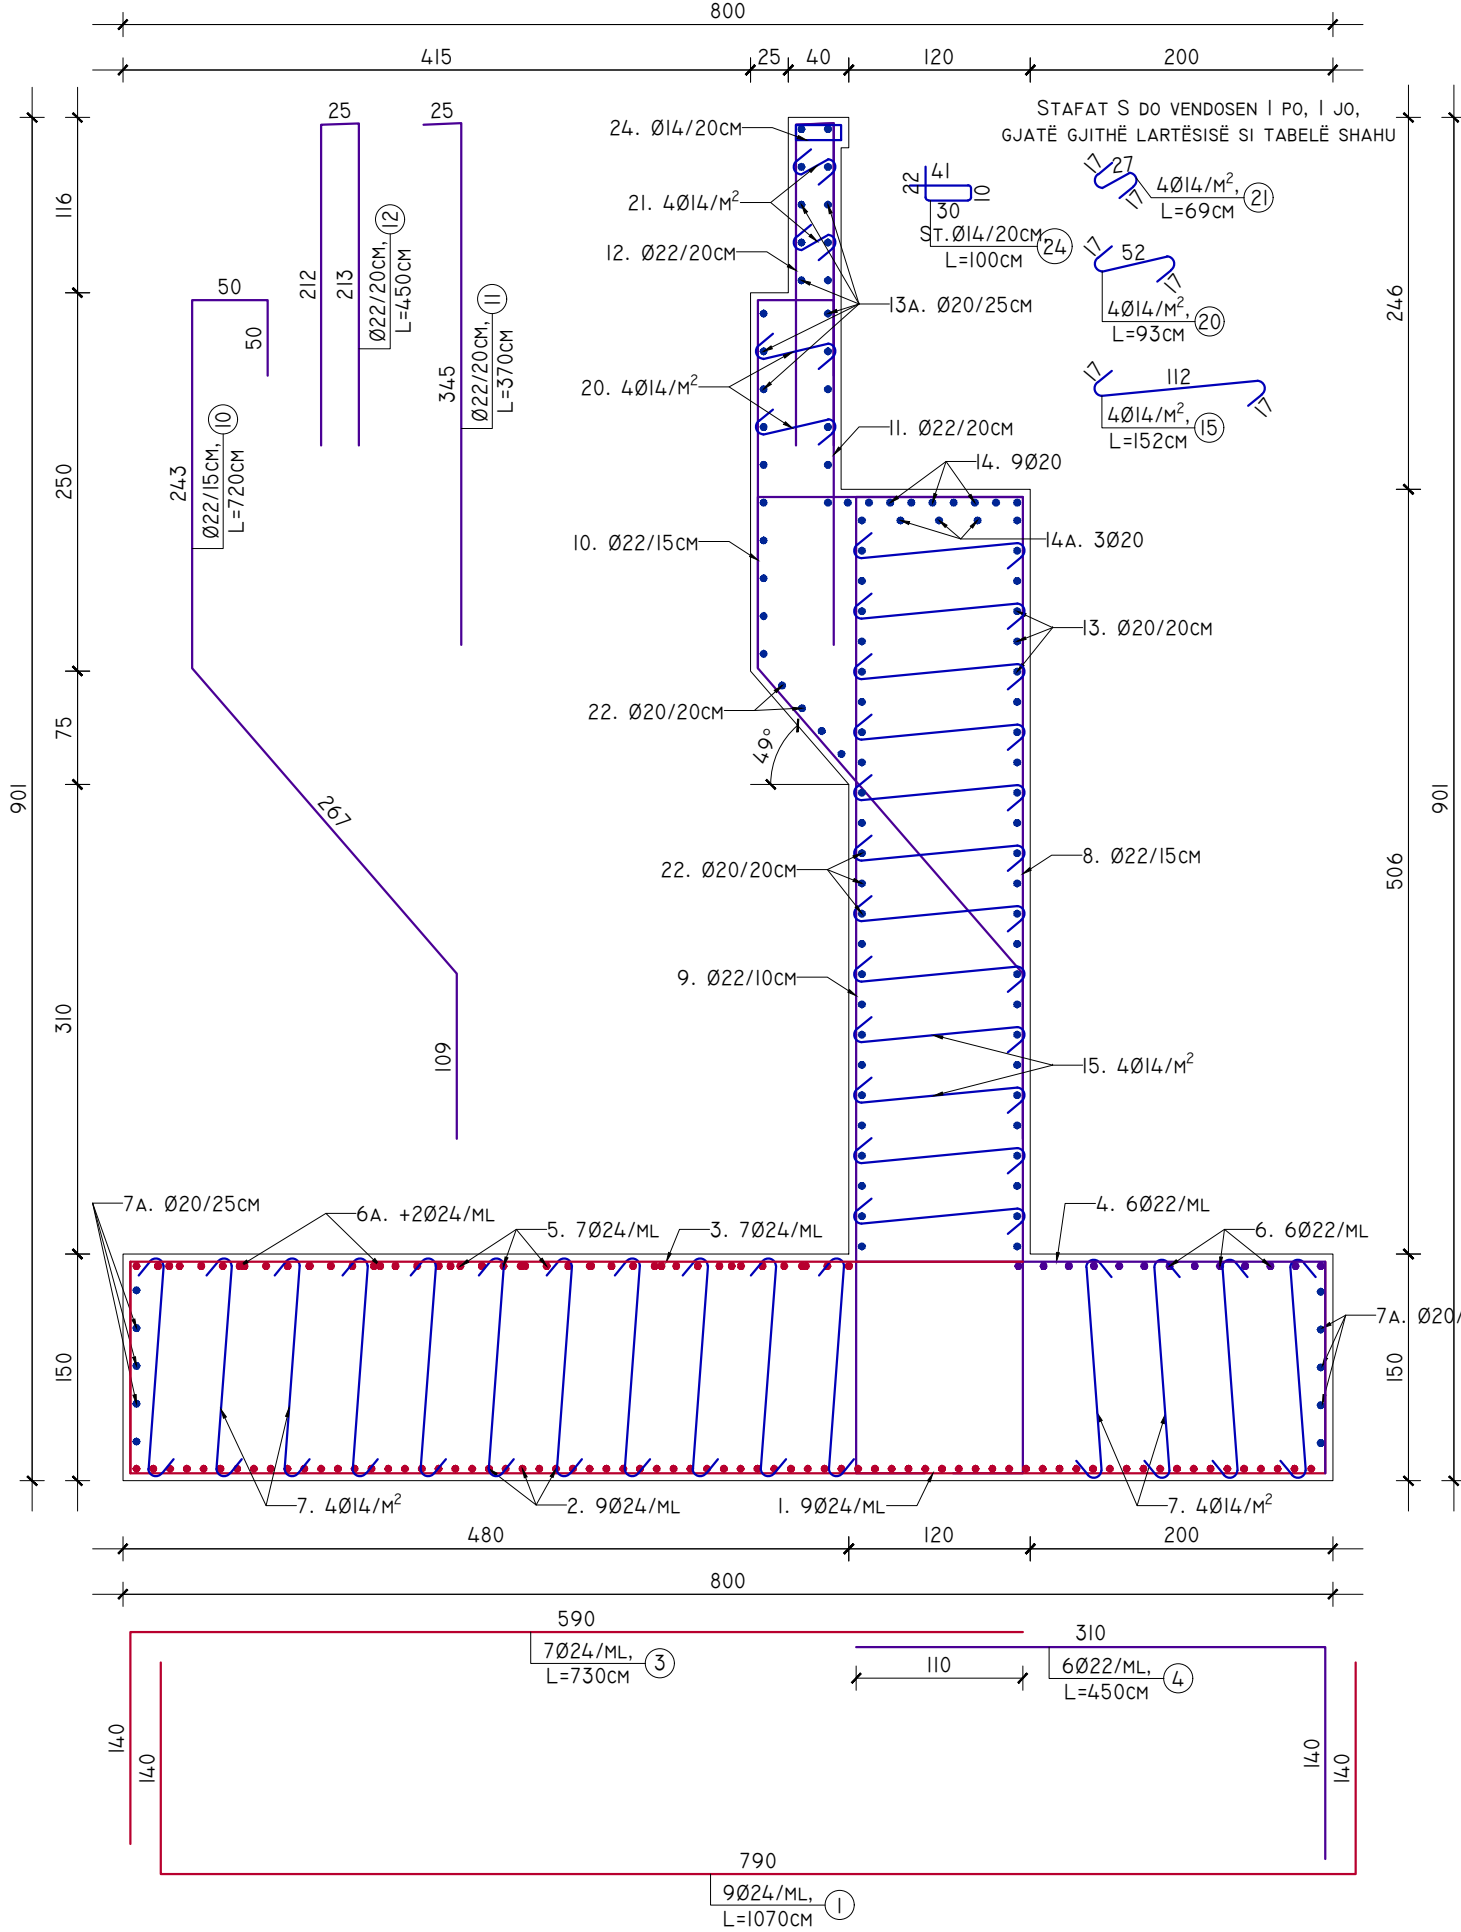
800

415
25
40
120
200

STAFAT S DO VENDOSEN I PO, I JO, GJATË GJITHË LARTËSISË SI TABELË SHAHU

116
250
75
310
150
901

246
506
150
901

25
25
212
213
Ø22/20CM, 12
L=450CM
345
Ø22/20CM, 11
L=370CM
50
50
243
Ø22/15CM, 10
L=720CM
267
109

24. Ø14/20CM
21. 4Ø14/M$^2$
12. Ø22/20CM
13A. Ø20/25CM
20. 4Ø14/M$^2$
11. Ø22/20CM
14. 9Ø20
14A. 3Ø20
10. Ø22/15CM
13. Ø20/20CM
22. Ø20/20CM
49°
22. Ø20/20CM
8. Ø22/15CM
9. Ø22/10CM
15. 4Ø14/M$^2$

22
41
10
30
ST.Ø14/20CM 24
L=100CM

17
27
17
4Ø14/M$^2$, 21
L=69CM

17
52
17
4Ø14/M$^2$, 20
L=93CM

17
112
17
4Ø14/M$^2$, 15
L=152CM

7A. Ø20/25CM
6A. +2Ø24/ML
5. 7Ø24/ML
3. 7Ø24/ML
4. 6Ø22/ML
6. 6Ø22/ML
7A. Ø20/
7. 4Ø14/M$^2$
2. 9Ø24/ML
1. 9Ø24/ML
7. 4Ø14/M$^2$

480
120
200
800

590
7Ø24/ML, 3
L=730CM
310
110
6Ø22/ML, 4
L=450CM
140
140
140
140
790
9Ø24/ML, 1
L=1070CM